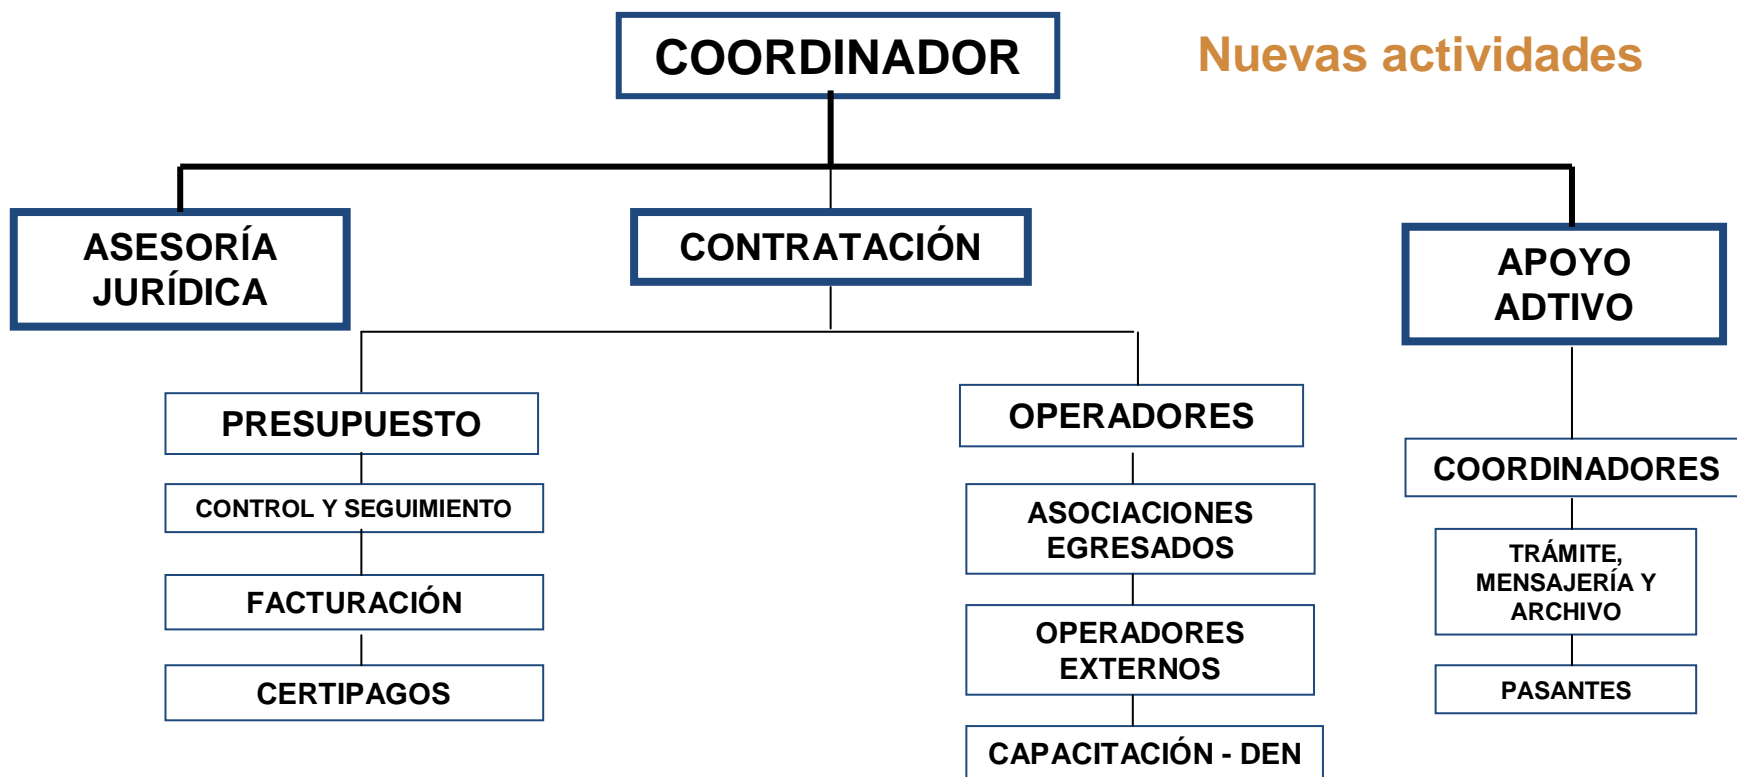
COORDINADOR

Nuevas actividades

ASESORÍA JURÍDICA

CONTRATACIÓN

APOYO ADTIVO

PRESUPUESTO

CONTROL Y SEGUIMIENTO

FACTURACIÓN

CERTIPAGOS

OPERADORES

ASOCIACIONES EGRESADOS

OPERADORES EXTERNOS

CAPACITACIÓN - DEN

COORDINADORES

TRÁMITE, MENSAJERÍA Y ARCHIVO

PASANTES